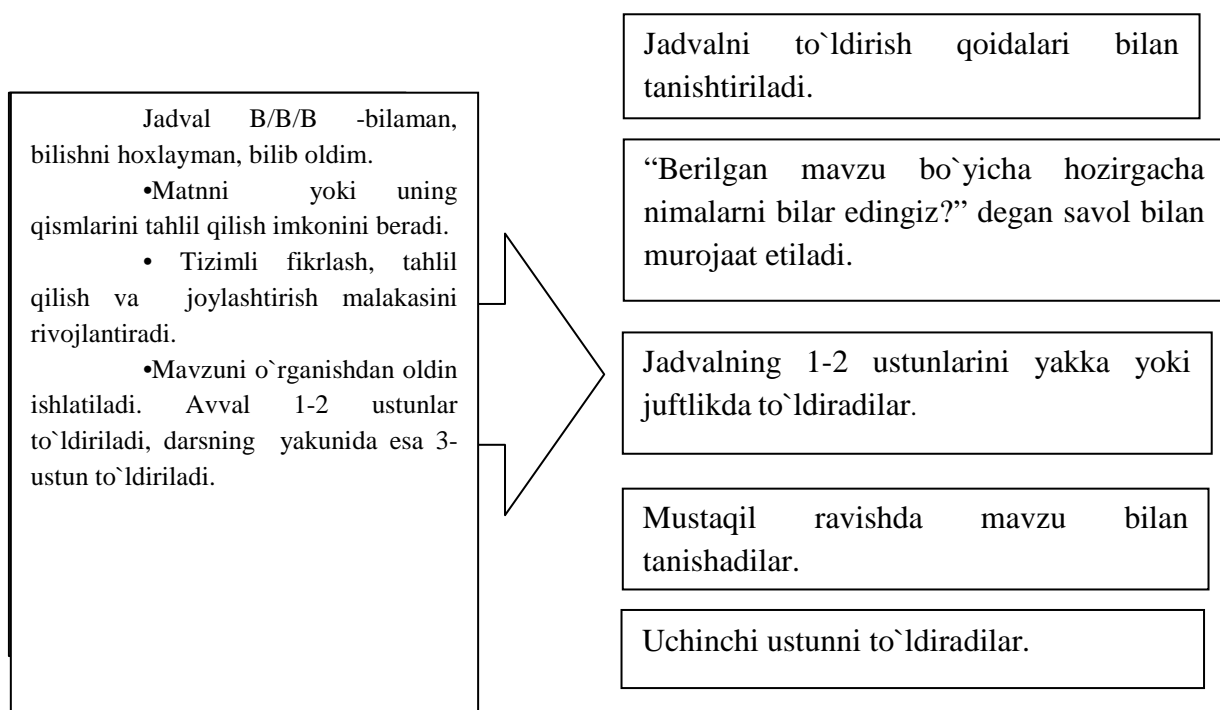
Jadval B/B/B -bilaman, bilishni hoxlayman, bilib oldim.

•Matnni yoki uning qismlarini tahlil qilish imkonini beradi.

• Tizimli fikrlash, tahlil qilish va joylashtirish malakasini rivojlantiradi.

•Mavzuni o`rganishdan oldin ishlatiladi. Avval 1-2 ustunlar to`ldiriladi, darsning yakunida esa 3-ustun to`ldiriladi.

Jadvalni to`ldirish qoidalari bilan tanishtiriladi.

"Berilgan mavzu bo`yicha hozirgacha nimalarni bilar edingiz?" degan savol bilan murojaat etiladi.

Jadvalning 1-2 ustunlarini yakka yoki juftlikda to`ldiradilar.

Mustaqil ravishda mavzu bilan tanishadilar.

Uchinchi ustunni to`ldiradilar.